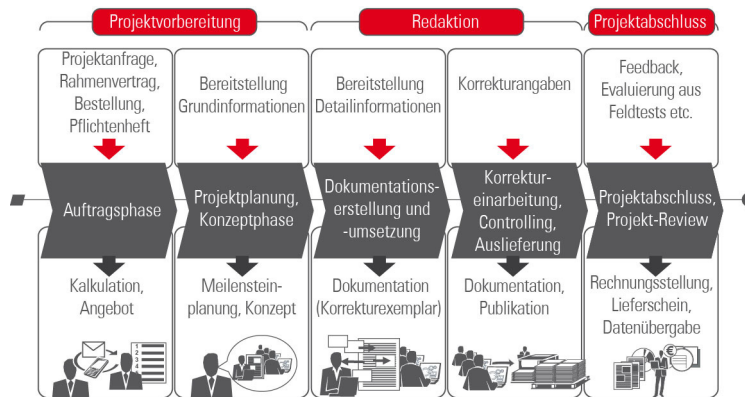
Projektvorbereitung

Redaktion

Projektabschluss

Projektanfrage, Rahmenvertrag, Bestellung, Pflichtenheft

Bereitstellung Grundinformationen

Bereitstellung Detailinformationen

Korrekturangaben

Feedback, Evaluierung aus Feldtests etc.

Auftragsphase

Projektplanung, Konzeptphase

Dokumentationserstellung und -umsetzung

Korrektureinarbeitung, Controlling, Auslieferung

Projektabschluss, Projekt-Review

Kalkulation, Angebot

Meilensteinplanung, Konzept

Dokumentation (Korrekturexemplar)

Dokumentation, Publikation

Rechnungsstellung, Lieferschein, Datenübergabe